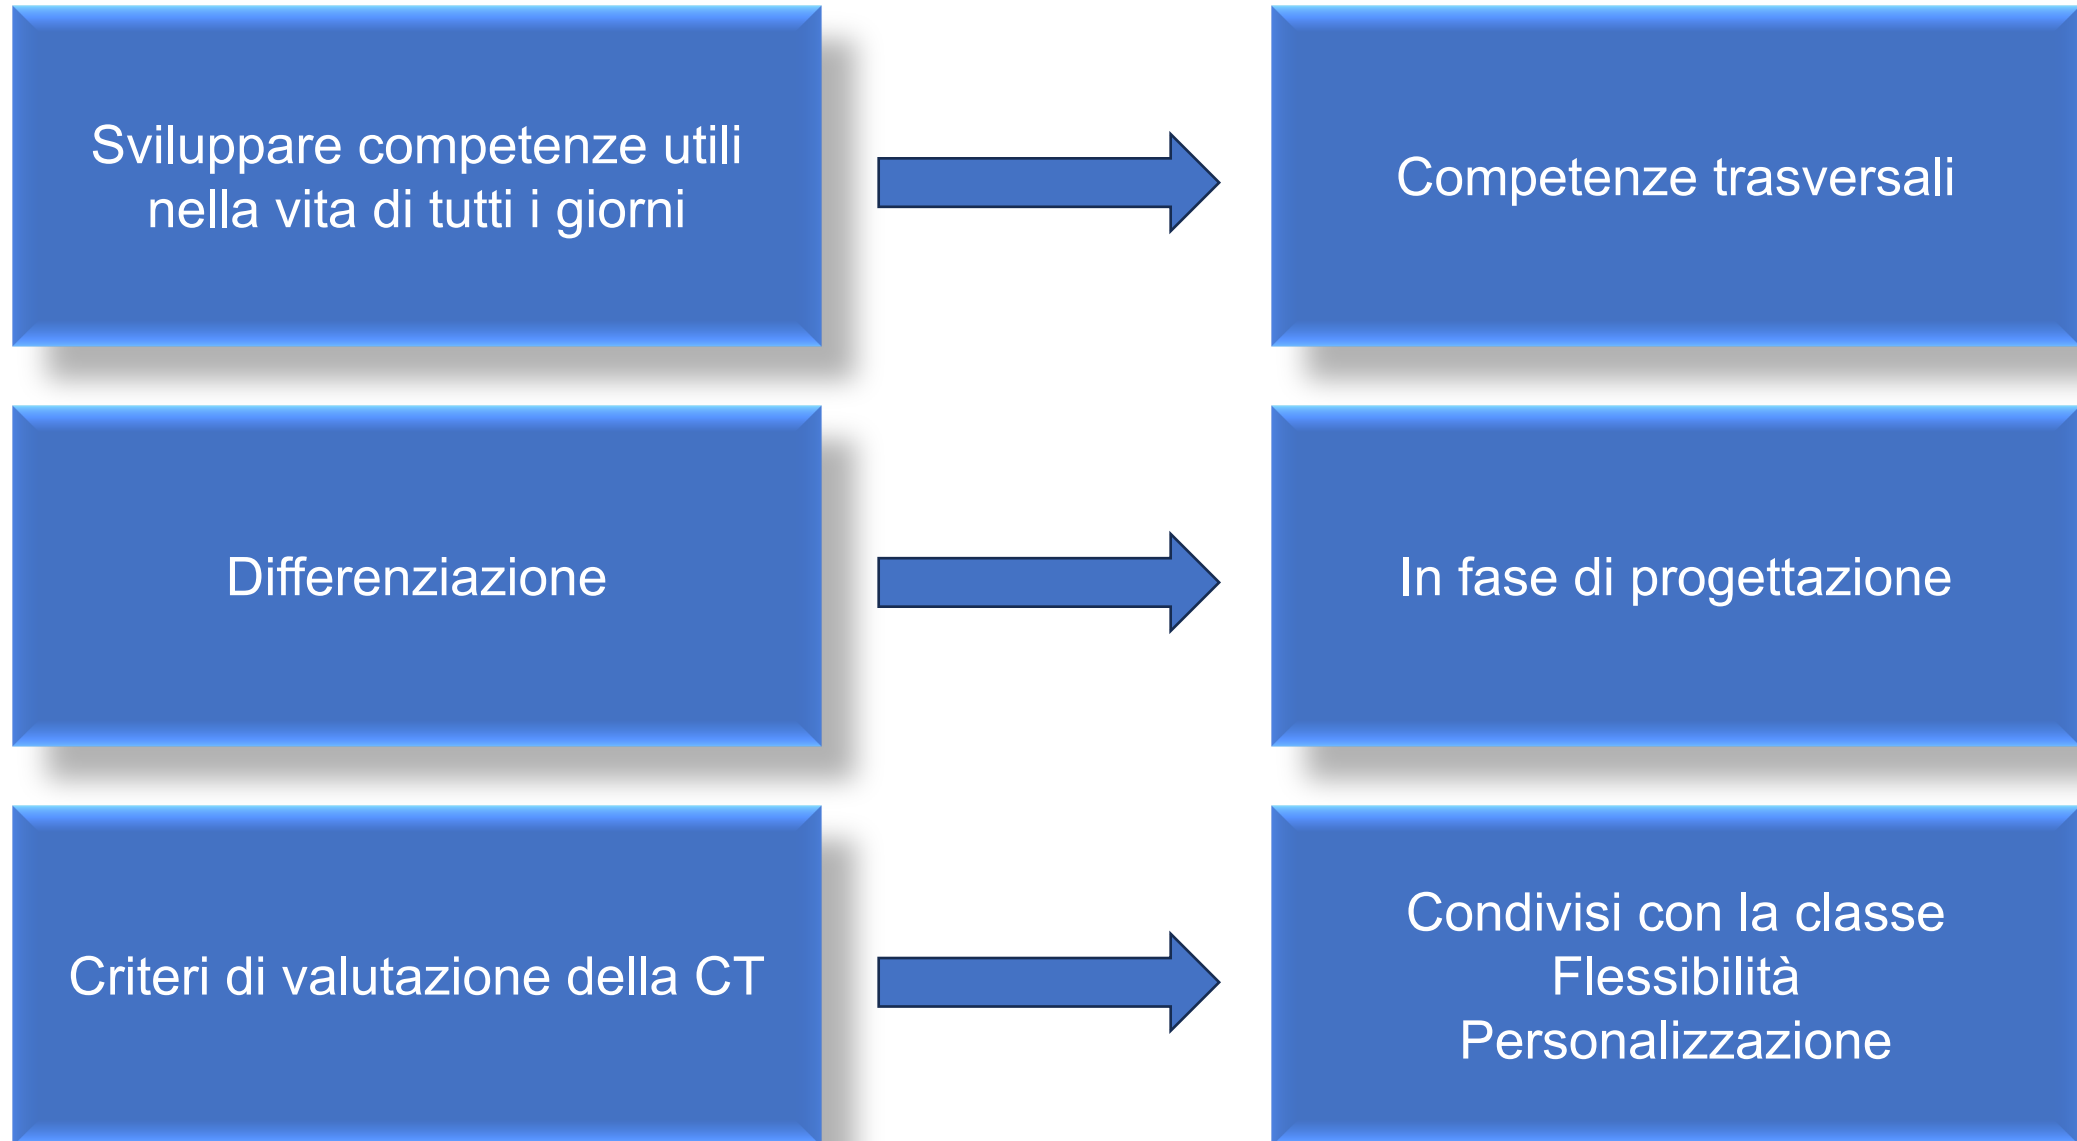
Sviluppare competenze utili nella vita di tutti i giorni

Competenze trasversali

Differenziazione

In fase di progettazione

Criteri di valutazione della CT

Condivisi con la classe
Flessibilità
Personalizzazione